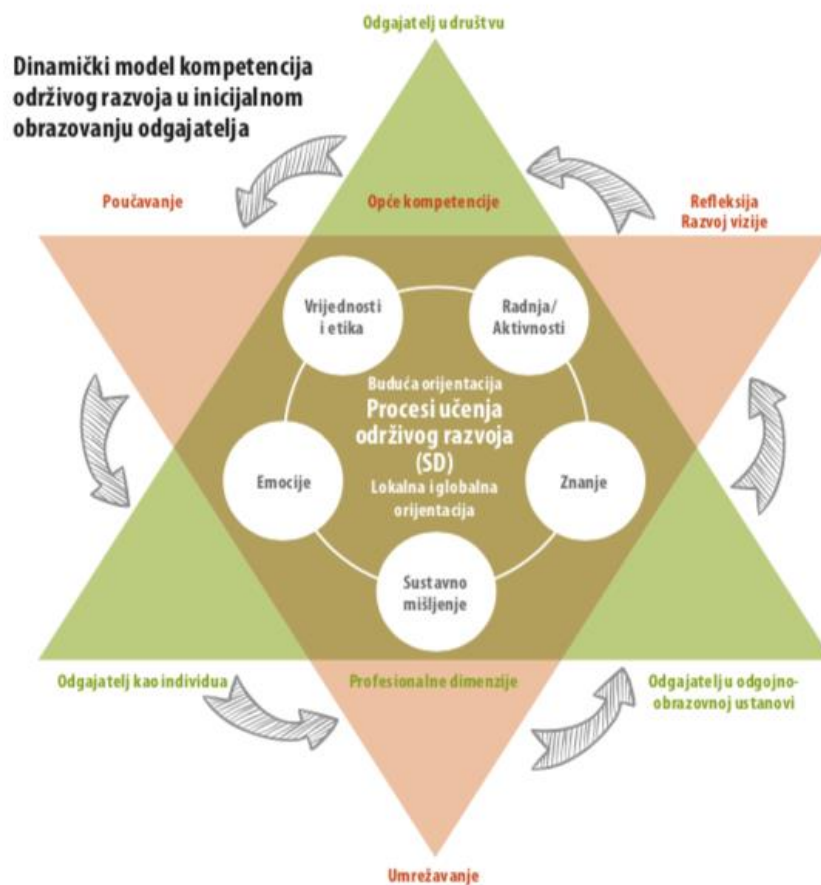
Odgajatelj u društvu

Dinamički model kompetencija održivog razvoja u inicijalnom obrazovanju odgajatelja

Poučavanje

Opće kompetencije

Refleksija
Razvoj vizije

Vrijednosti i etika

Radnja/ Aktivnosti

Buduća orijentacija
Procesi učenja održivog razvoja (SD)
Lokalna i globalna orijentacija

Emocije

Znanje

Sustavno mišljenje

Odgajatelj kao individua

Profesionalne dimenzije

Odgajatelj u odgojno-obrazovnoj ustanovi

Umrežavanje